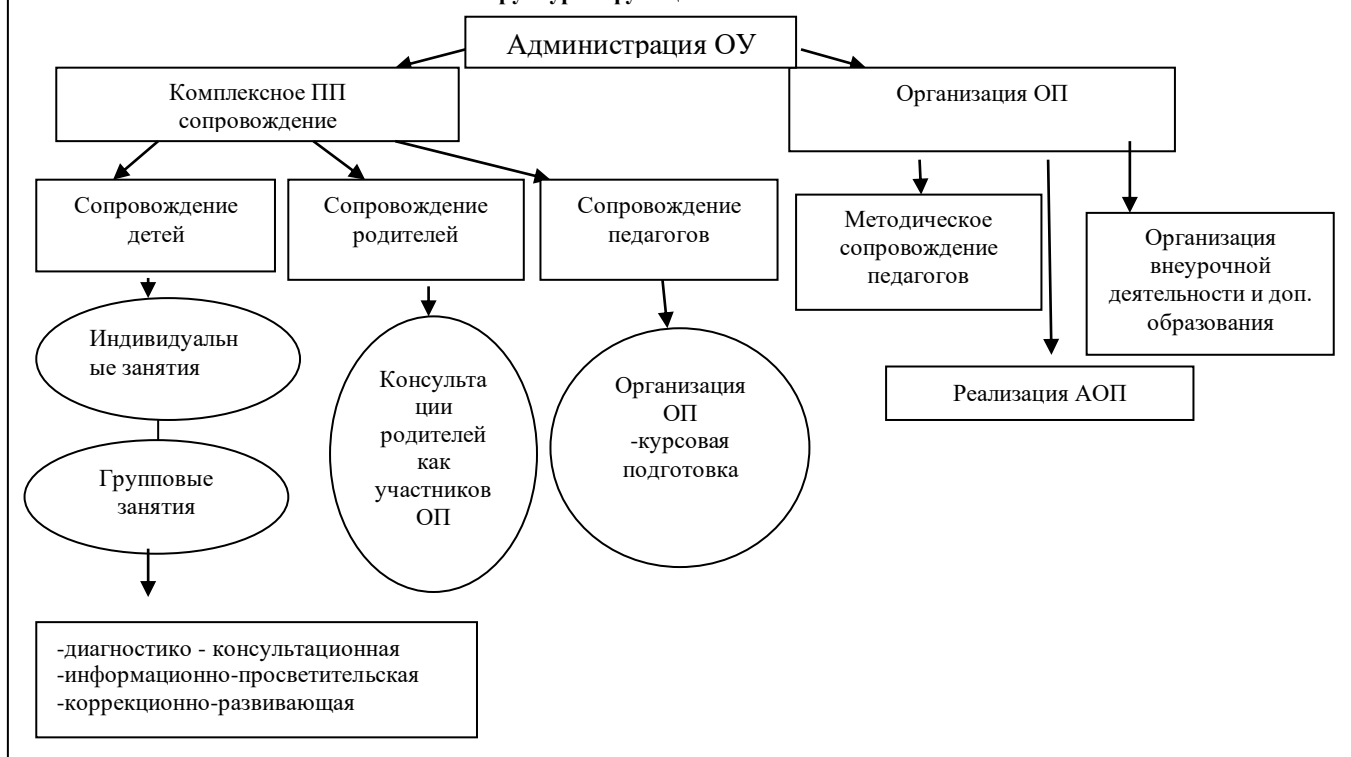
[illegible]

Администрация ОУ

Комплексное ПП сопровождение

Организация ОП

Сопровождение детей

Сопровождение родителей

Сопровождение педагогов

Методическое сопровождение педагогов

Организация внеурочной деятельности и доп. образования

Индивидуальные занятия

Групповые занятия

Консультации родителей как участников ОП

Организация ОП -курсовая подготовка

Реализация АОП

-диагностико - консультационная
-информационно-просветительская
-коррекционно-развивающая